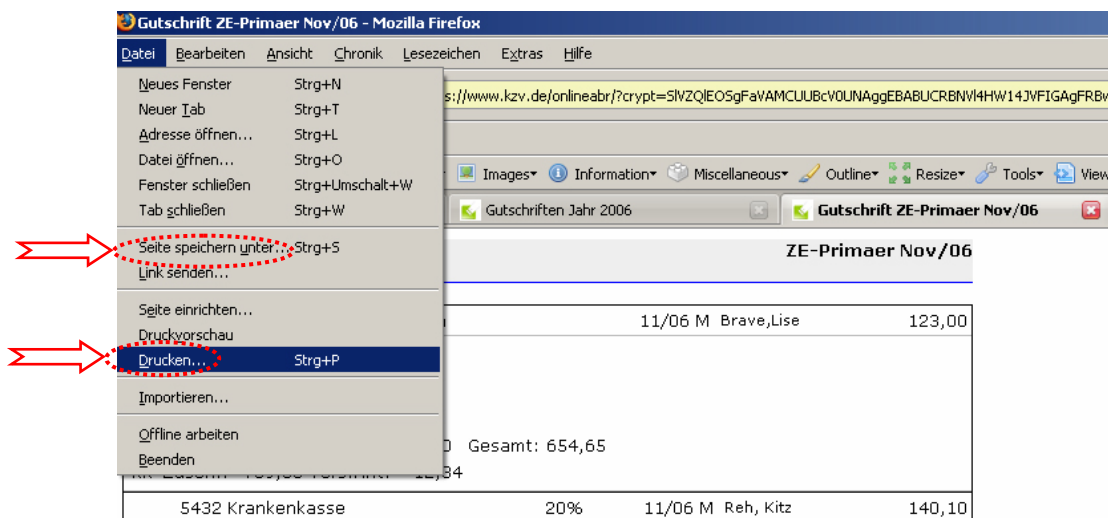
Gutschrift ZE-Primaer Nov/06 - Mozilla Firefox

Datei Bearbeiten Ansicht Chronik Lesezeichen Extras Hilfe

s://www.kzv.de/onlineabr/?crypt=SlVZQlEOSgFaVAMCUUBcV0UNAggEBABUCRBNVl4HW14JVFIGAgFRBw

Neues Fenster Strg+N
Neuer Tab Strg+T
Adresse öffnen... Strg+L
Datei öffnen... Strg+O
Fenster schließen Strg+Umschalt+W
Tab schließen Strg+W
Seite speichern unter... Strg+S
Link senden...
Seite einrichten...
Druckvorschau
Drucken... Strg+P
Importieren...
Offline arbeiten
Beenden

Images Information Miscellaneous Outline Resize Tools View

Gutschriften Jahr 2006 Gutschrift ZE-Primaer Nov/06

ZE-Primaer Nov/06

11/06 M Brave,Lise 123,00

0 Gesamt: 654,65

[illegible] 12,84

5432 Krankenkasse 20% 11/06 M Reh, Kitz 140,10